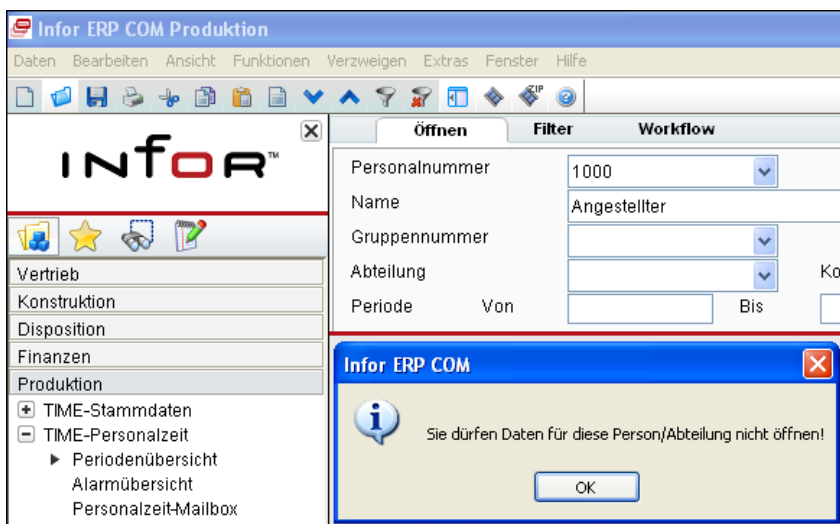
Infor ERP COM Produktion

Daten Bearbeiten Ansicht Funktionen Verzweigen Extras Fenster Hilfe

INFOR™

Vertrieb
Konstruktion
Disposition
Finanzen
Produktion
TIME-Stammdaten
TIME-Personalzeit
Periodenübersicht
Alarmübersicht
Personalzeit-Mailbox

Öffnen Filter Workflow

Personalnummer 1000
Name Angestellter
Gruppennummer
Abteilung Ko
Periode Von Bis

Infor ERP COM

Sie dürfen Daten für diese Person/Abteilung nicht öffnen!

OK